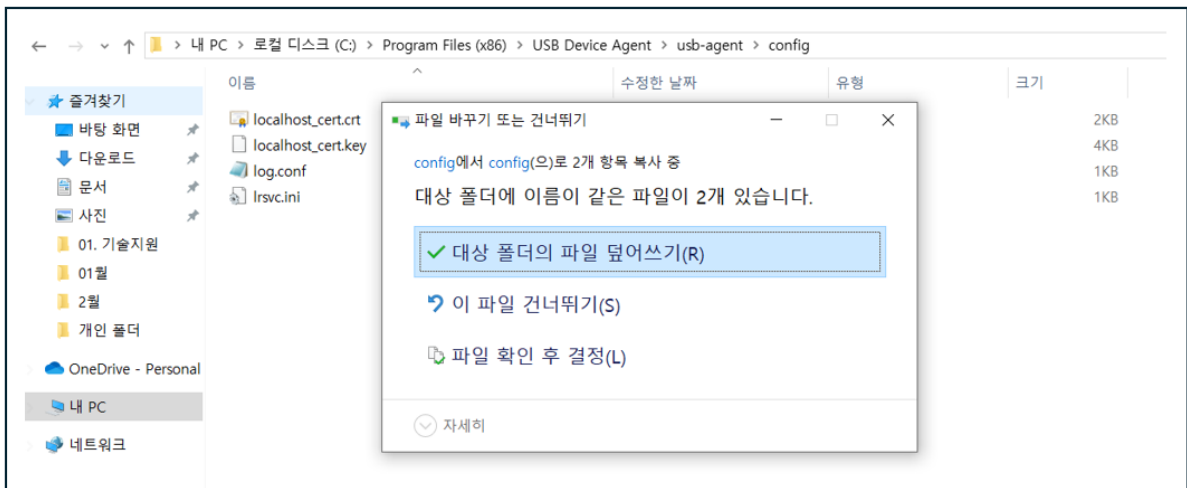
← → ∨ ↑ › 내 PC › 로컬 디스크 (C:) › Program Files (x86) › USB Device Agent › usb-agent › config

즐겨찾기
바탕 화면
다운로드
문서
사진
01. 기술지원
01월
2월
개인 폴더
OneDrive - Personal
내 PC
네트워크

| 이름 | 수정한 날짜 | 유형 | 크기 |
|---|---|---|---|
| localhost_cert.crt | | | 2KB |
| localhost_cert.key | | | 4KB |
| log.conf | | | 1KB |
| lrsvc.ini | | | 1KB |

파일 바꾸기 또는 건너뛰기

config에서 config(으)로 2개 항목 복사 중

대상 폴더에 이름이 같은 파일이 2개 있습니다.

✓ 대상 폴더의 파일 덮어쓰기(R)

이 파일 건너뛰기(S)

파일 확인 후 결정(L)

자세히